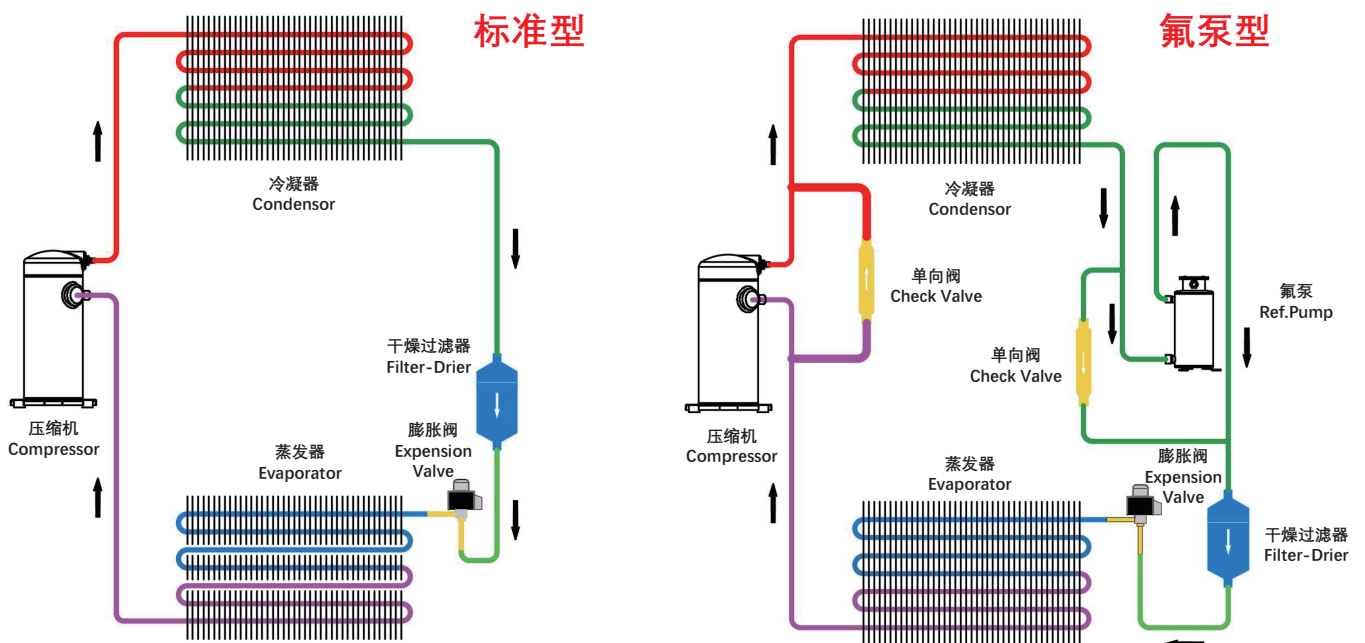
标准型

冷凝器
Condensor

干燥过滤器
Filter-Drier

压缩机
Compressor

蒸发器
Evaporator

膨胀阀
Expension Valve

氟泵型

冷凝器
Condensor

单向阀
Check Valve

氟泵
Ref.Pump

单向阀
Check Valve

压缩机
Compressor

蒸发器
Evaporator

膨胀阀
Expension Valve

干燥过滤器
Filter-Drier